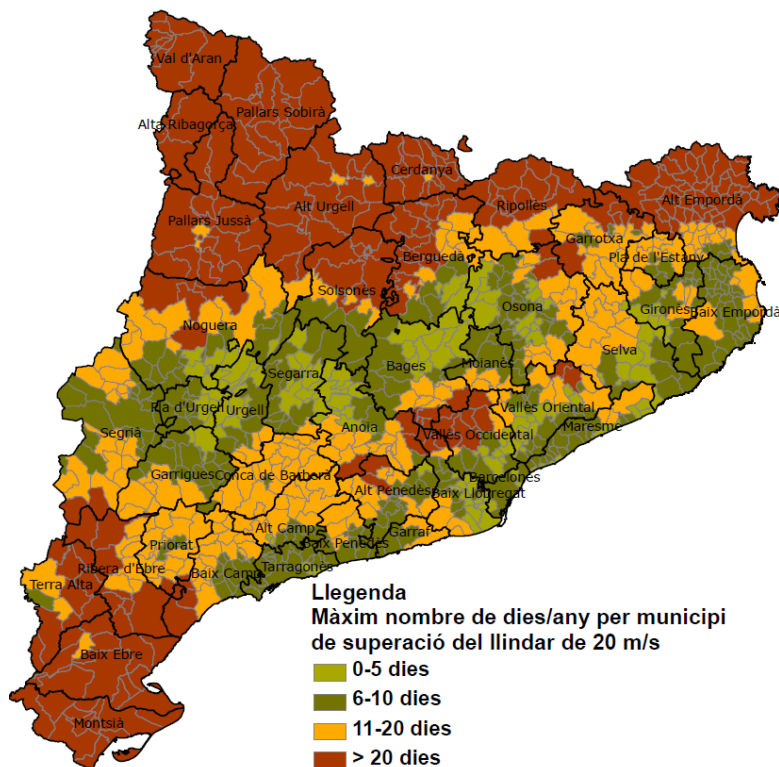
Val d'Aran
Pallars Sobirà
Alta Ribagorça
Cerdanya
Alt Urgell
Ripollès
Alt Empordà
Pallars Jussà
Garrotxa
Berguedà
Pla de l'Estany
Solsonès
Osona
Gironès
Baix Empordà
Noguera
Selva
Bages
Moianès
Segarra
Pla d'Urgell
Urgell
Vallès Oriental
Segrià
Anoia
Vallès Occidental
Maresme
Barcelonès
Garrigues
Conca de Barberà
Alt Penedès
Baix Llobregat
Alt Camp
Priorat
Garraf
Baix Penedès
Ribera d'Ebre
Baix Camp
Tarragonès
Terra Alta
Baix Ebre
Montsià

Llegenda
Màxim nombre de dies/any per municipi de superació del llindar de 20 m/s
0-5 dies
6-10 dies
11-20 dies
> 20 dies